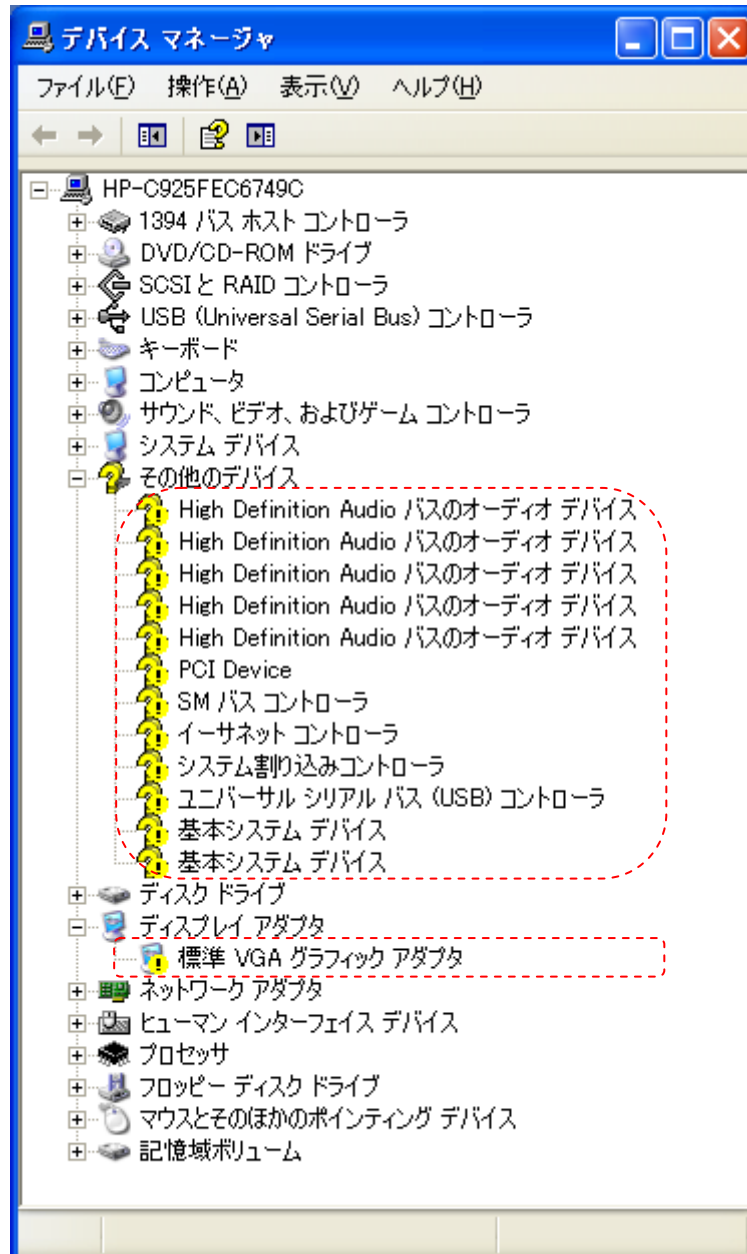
デバイス マネージャ

ファイル(F) 操作(A) 表示(V) ヘルプ(H)

HP-C925FEC6749C
1394 バス ホスト コントローラ
DVD/CD-ROM ドライブ
SCSI と RAID コントローラ
USB (Universal Serial Bus) コントローラ
キーボード
コンピュータ
サウンド、ビデオ、およびゲーム コントローラ
システム デバイス
その他のデバイス
High Definition Audio バスのオーディオ デバイス
High Definition Audio バスのオーディオ デバイス
High Definition Audio バスのオーディオ デバイス
High Definition Audio バスのオーディオ デバイス
High Definition Audio バスのオーディオ デバイス
PCI Device
SM バス コントローラ
イーサネット コントローラ
システム割り込みコントローラ
ユニバーサル シリアル バス (USB) コントローラ
基本システム デバイス
基本システム デバイス
ディスク ドライブ
ディスプレイ アダプタ
標準 VGA グラフィック アダプタ
ネットワーク アダプタ
ヒューマン インターフェイス デバイス
プロセッサ
フロッピー ディスク ドライブ
マウスとそのほかのポインティング デバイス
記憶域ボリューム